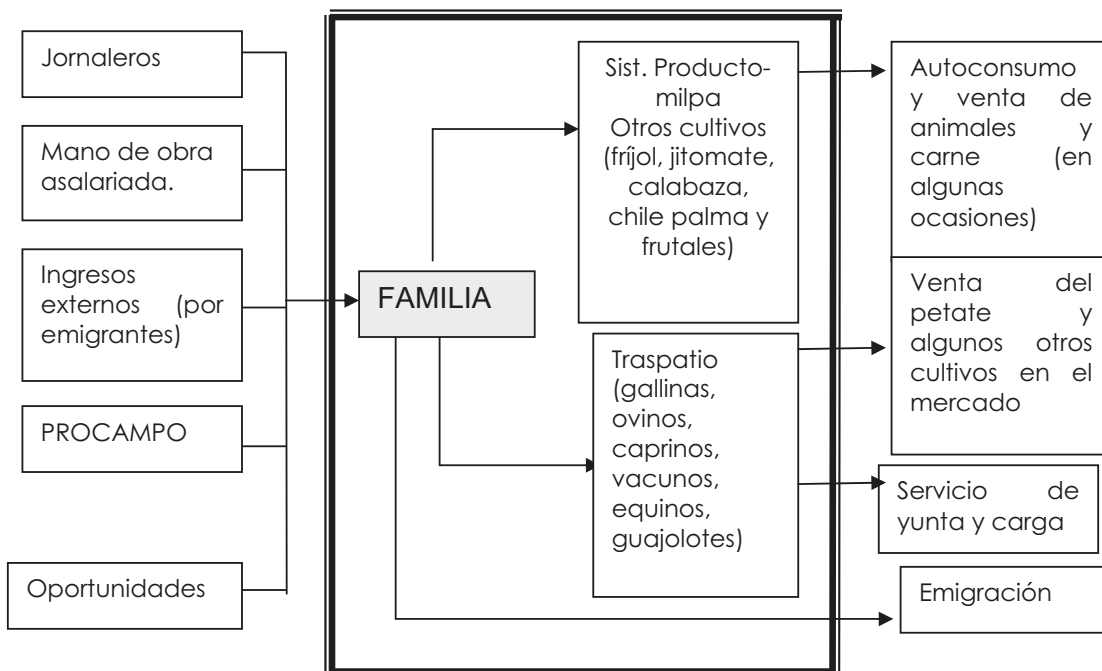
Jornaleros

Mano de obra asalariada.

Ingresos externos (por emigrantes)

PROCAMPO

Oportunidades

FAMILIA

Sist. Producto-milpa
Otros cultivos (fríjol, jitomate, calabaza, chile palma y frutales)

Traspatio (gallinas, ovinos, caprinos, vacunos, equinos, guajolotes)

Autoconsumo y venta de animales y carne (en algunas ocasiones)

Venta del petate y algunos otros cultivos en el mercado

Servicio de yunta y carga

Emigración